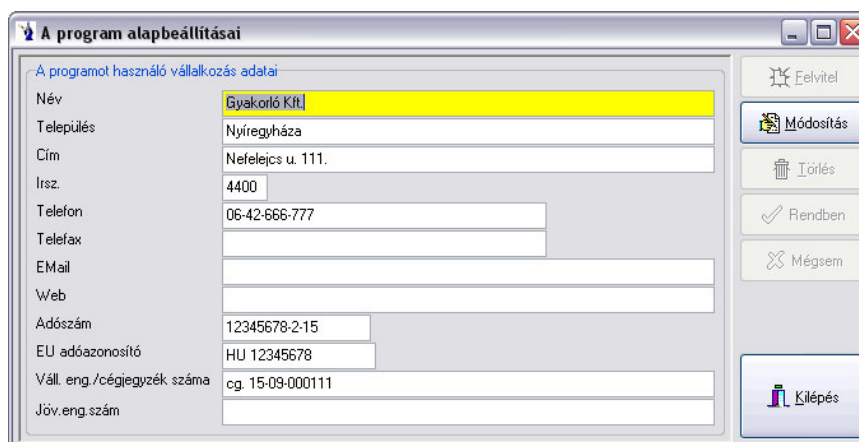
A program alapbeállításai

A programot használó vállalkozás adatai

Név Gyakorló Kft.
Település Nyíregyháza
Cím Nefelejcs u. 111.
Irsz. 4400
Telefon 06-42-666-777
Telefax
EMail
Web
Adószám 12345678-2-15
EU adóazonosító HU 12345678
Váll. eng./cégjegyzék száma cg. 15-09-000111
Jöv.eng.szám

Felvitel
Módosítás
Törlés
Rendben
Mégsem
Kilépés